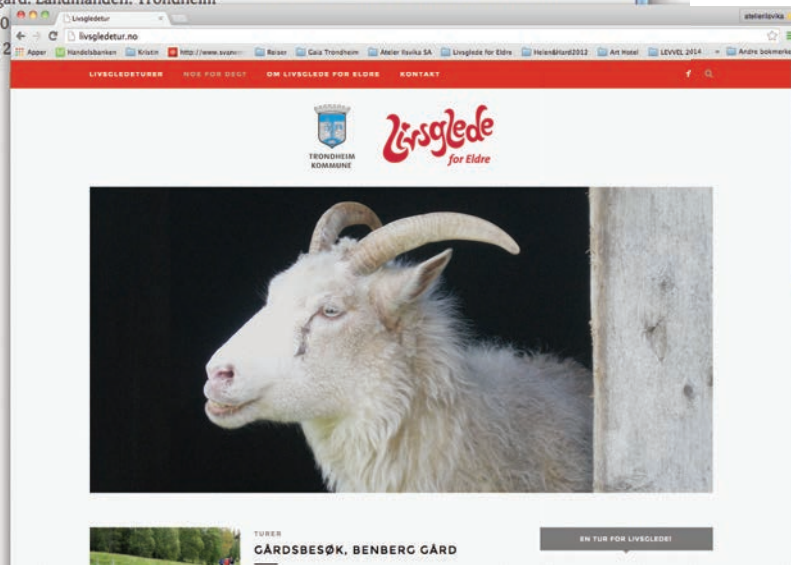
gård. Landmanden. Trondheim
0
2

Livsgledetur
livsgledetur.no
ateliertsvika
Apper Handelsbanken Kristin http://www.svann Reiser Gaia Trondheim Atelier Ilsvika SA Livsglede for Eldre Helen&Hard2012 Art Hotel LEVVEL 2014 Andre bokmerker

LIVSGLEDETURER NOE FOR DEG? OM LIVSGLEDE FOR ELDRE KONTAKT

TRONDHEIM KOMMUNE

Livsglede for Eldre

TURER
GÅRDSBESØK, BENBERG GÅRD

EN TUR FOR LIVSGLEDE!